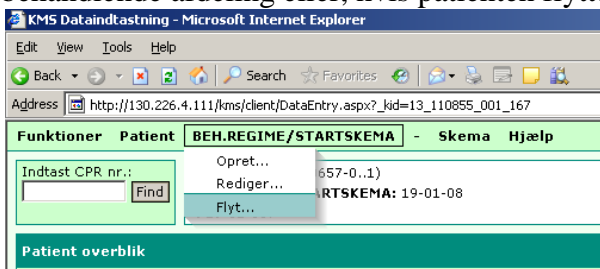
behandlede afdeling eller, hvis patienten flyt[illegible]

KMS Dataindtastning - Microsoft Internet Explorer

Edit View Tools Help

Back Search Favorites

Address http://130.226.4.111/kms/client/DataEntry.aspx?_kid=13_110855_001_167

Funktioner Patient BEH.REGIME/STARTSKEMA - Skema Hjælp

Indtast CPR nr.:

Find

Opret...

Rediger...

Flyt...

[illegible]657-0..1)

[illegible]ARTSKEMA: 19-01-08

Patient overblik